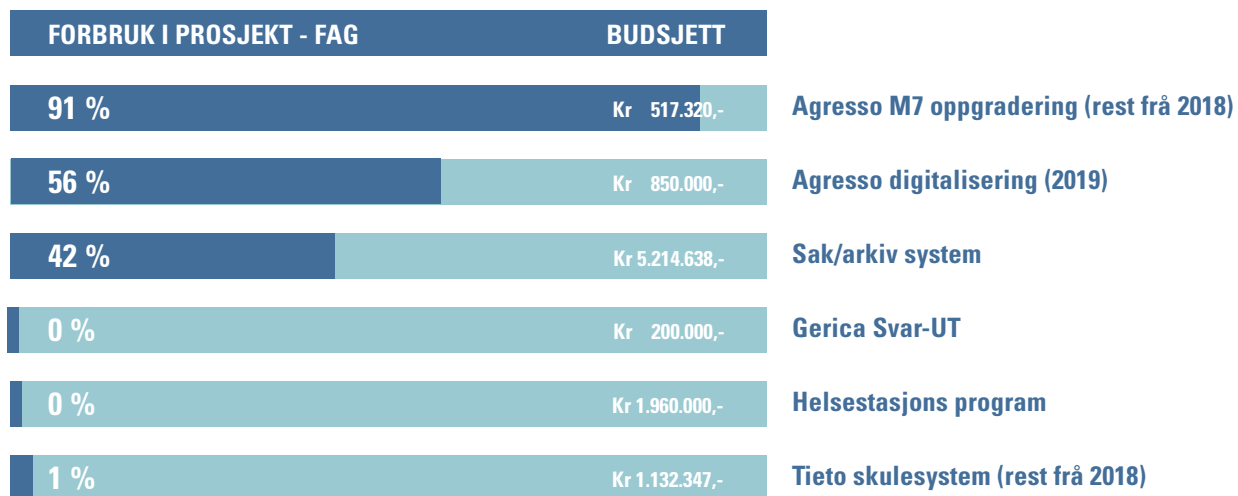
FORBRUK I PROSJEKT - FAG BUDSJETT

91 % Kr 517.320,- Agresso M7 oppgradering (rest frå 2018)

56 % Kr 850.000,- Agresso digitalisering (2019)

42 % Kr 5.214.638,- Sak/arkiv system

0 % Kr 200.000,- Gerica Svar-UT

0 % Kr 1.960.000,- Helsestasjons program

1 % Kr 1.132.347,- Tieto skulesystem (rest frå 2018)